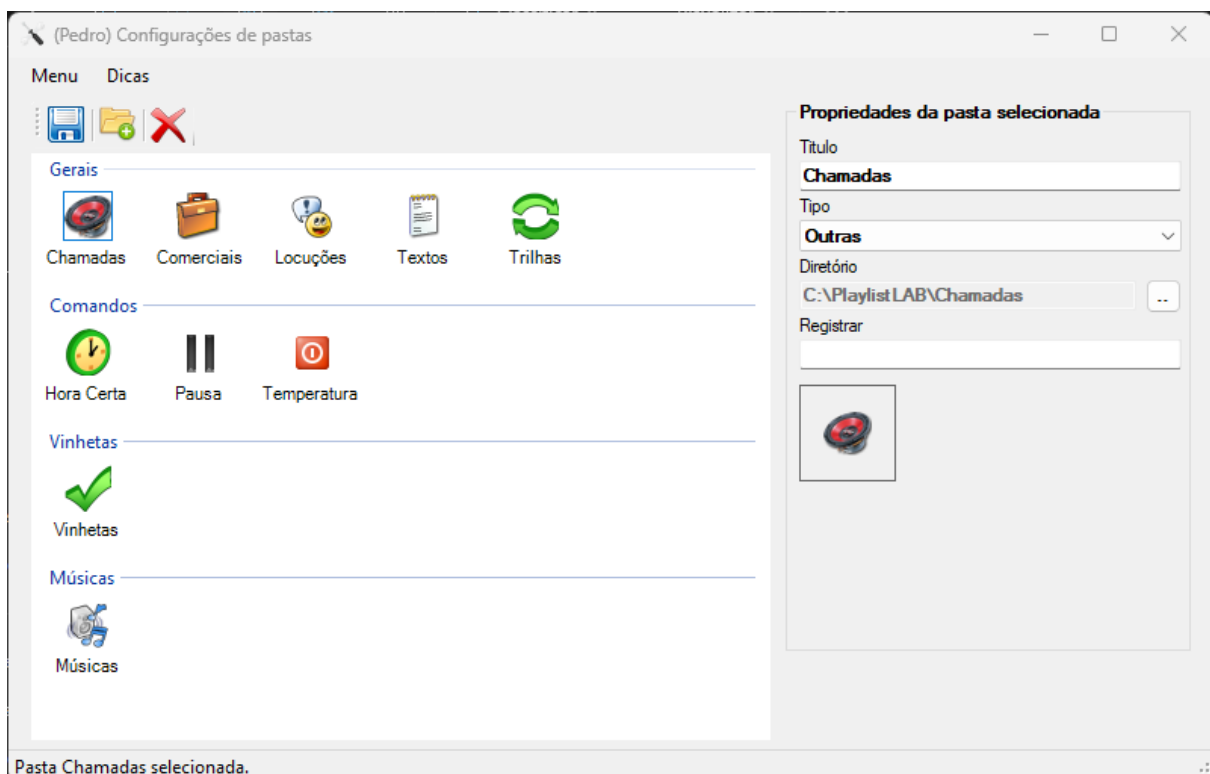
(Pedro) Configurações de pastas

Menu Dicas

Gerais

Chamadas Comerciais Locuções Textos Trilhas

Comandos

Hora Certa Pausa Temperatura

Vinhetas

Vinhetas

Músicas

Músicas

Propriedades da pasta selecionada

Titulo

Chamadas

Tipo

Outras

Diretório

C:\Playlist LAB\Chamadas

..

Registrar

Pasta Chamadas selecionada.